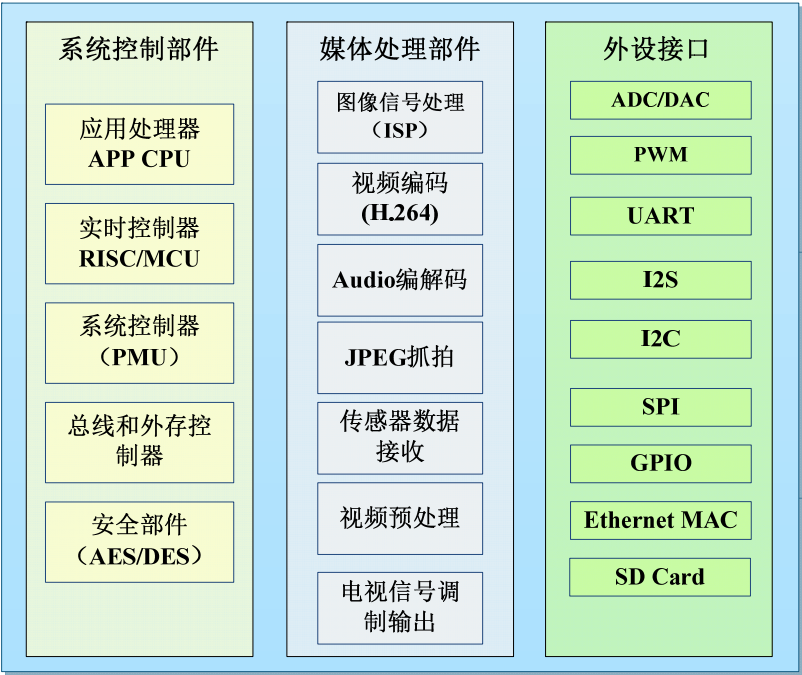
系统控制部件

应用处理器
APP CPU

实时控制器
RISC/MCU

系统控制器
（PMU）

总线和外存控制器

安全部件
（AES/DES）

媒体处理部件

图像信号处理
（ISP）

视频编码
(H.264)

Audio编解码

JPEG抓拍

传感器数据接收

视频预处理

电视信号调制输出

外设接口

ADC/DAC

PWM

UART

I2S

I2C

SPI

GPIO

Ethernet MAC

SD Card